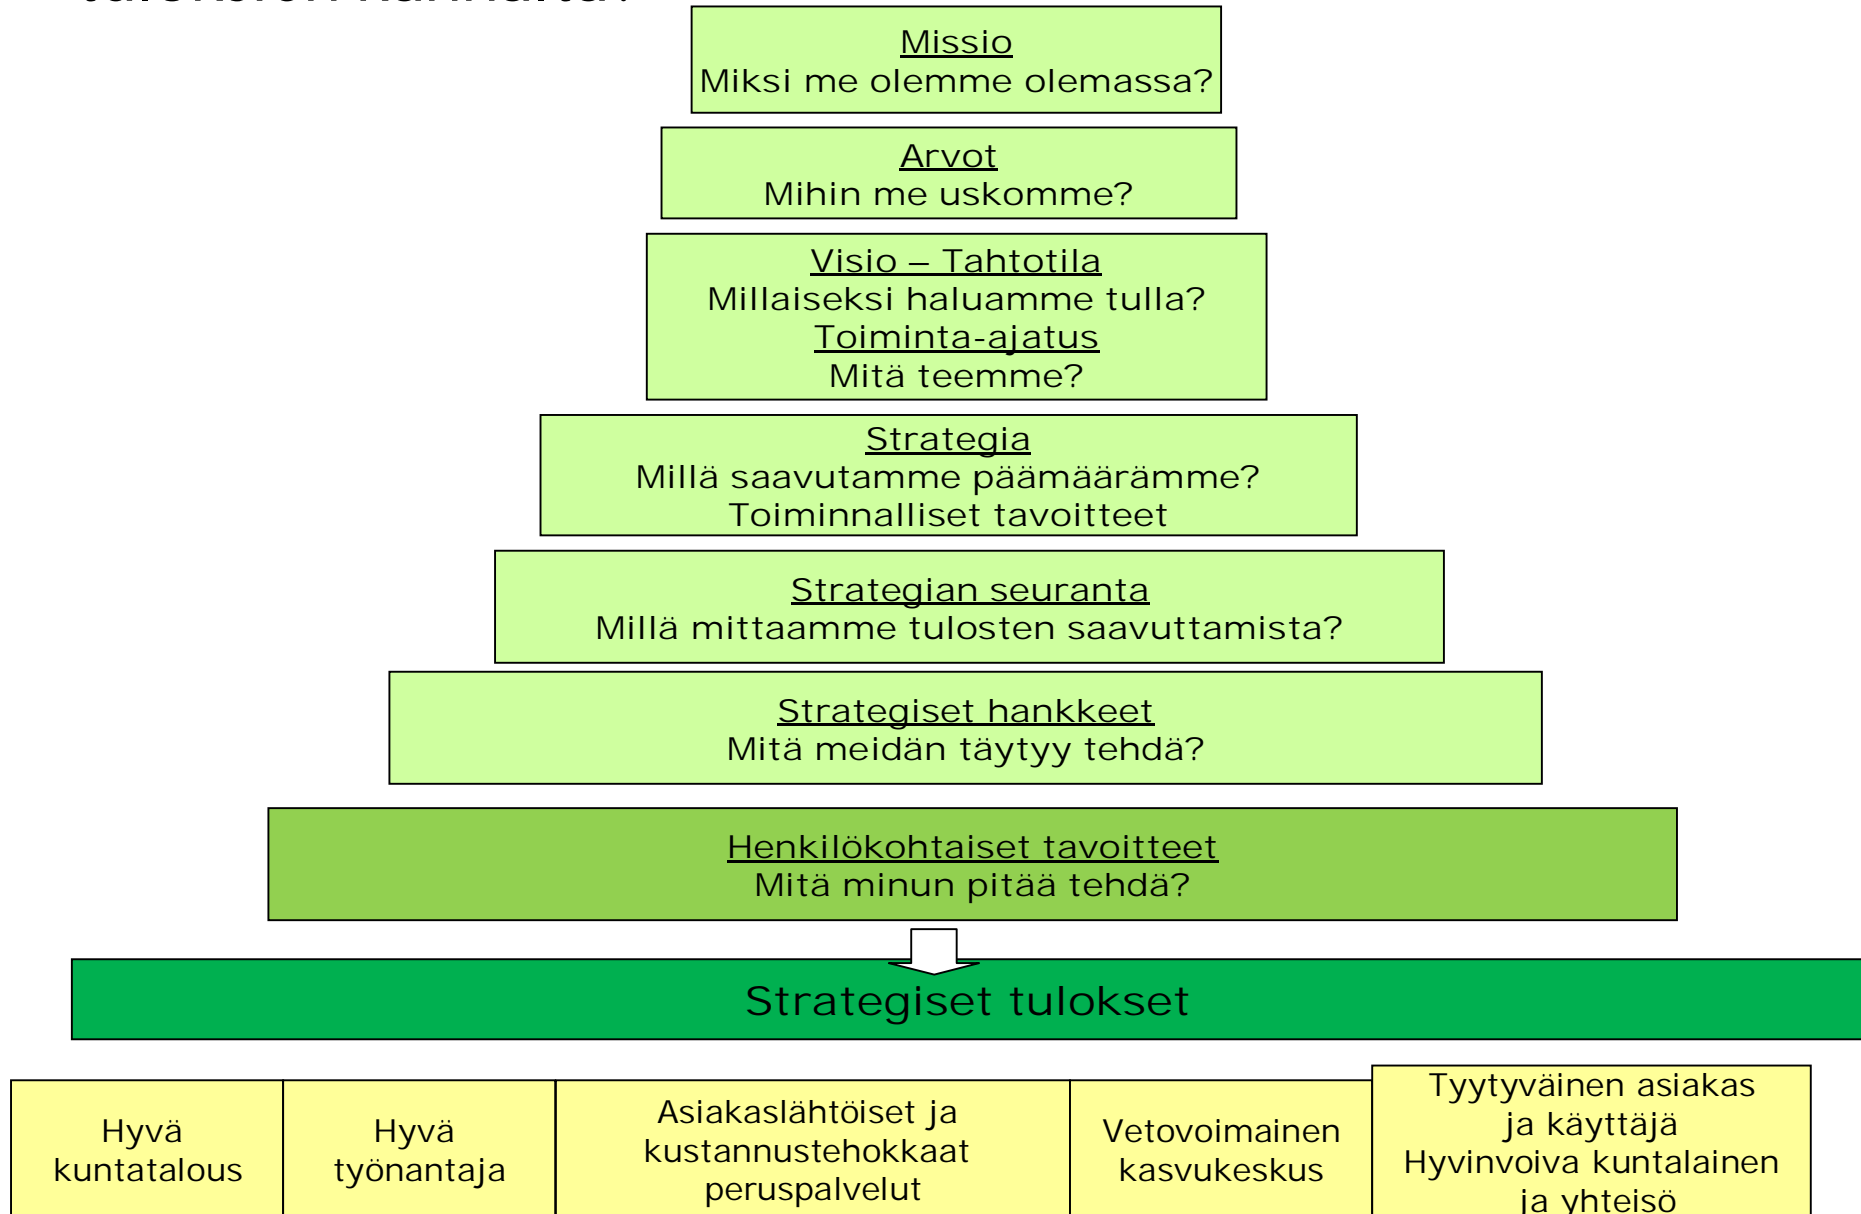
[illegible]

Missio
Miksi me olemme olemassa?

Arvot
Mihin me uskomme?

Visio – Tahtotila
Millaiseksi haluamme tulla?
Toiminta-ajatus
Mitä teemme?

Strategia
Millä saavutamme päämäärämme?
Toiminnalliset tavoitteet

Strategian seuranta
Millä mittaamme tulosten saavuttamista?

Strategiset hankkeet
Mitä meidän täytyy tehdä?

Henkilökohtaiset tavoitteet
Mitä minun pitää tehdä?

Strategiset tulokset

| Hyvä kuntatalous | Hyvä työnantaja | Asiakaslähtöiset ja kustannustehokkaat peruspalvelut | Vetovoimainen kasvukeskus | Tyytyväinen asiakas ja käyttäjä Hyvinvoiva kuntalainen ja yhteisö |
|---|---|---|---|---|